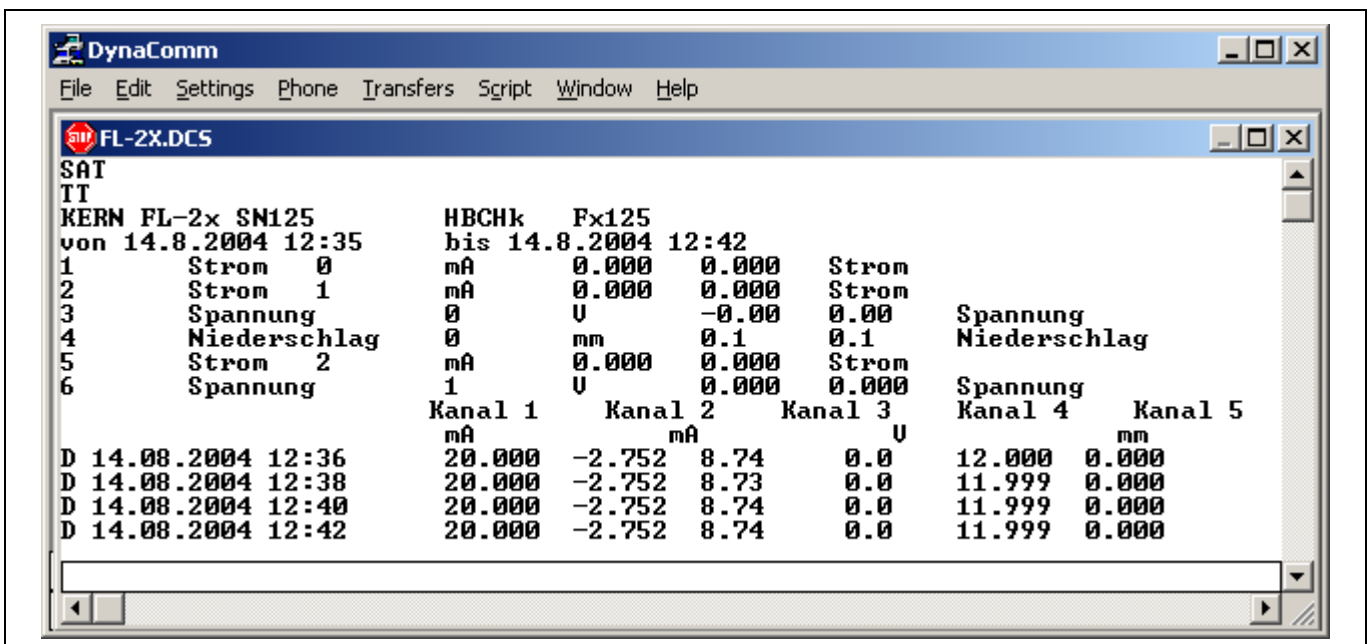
DynaComm

File Edit Settings Phone Transfers Script Window Help

FL-2X.DCS

SAT
TT
KERN FL-2x SN125 HBCHk Fx125
von 14.8.2004 12:35 bis 14.8.2004 12:42
1 Strom 0 mA 0.000 0.000 Strom
2 Strom 1 mA 0.000 0.000 Strom
3 Spannung 0 V -0.00 0.00 Spannung
4 Niederschlag 0 mm 0.1 0.1 Niederschlag
5 Strom 2 mA 0.000 0.000 Strom
6 Spannung 1 V 0.000 0.000 Spannung
Kanal 1 Kanal 2 Kanal 3 Kanal 4 Kanal 5
mA mA V mm
D 14.08.2004 12:36 20.000 -2.752 8.74 0.0 12.000 0.000
D 14.08.2004 12:38 20.000 -2.752 8.73 0.0 11.999 0.000
D 14.08.2004 12:40 20.000 -2.752 8.74 0.0 11.999 0.000
D 14.08.2004 12:42 20.000 -2.752 8.74 0.0 11.999 0.000